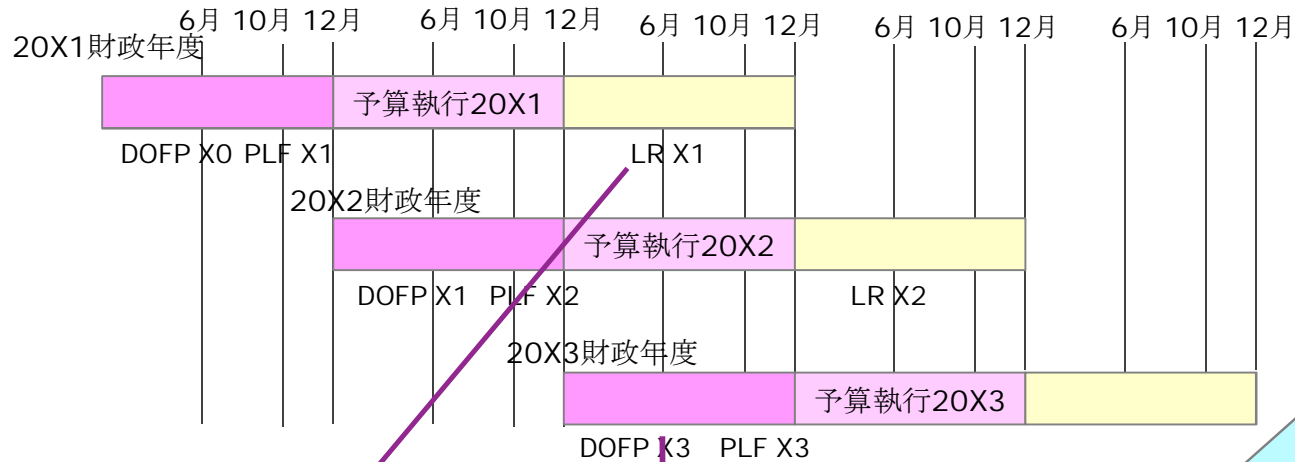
6月 10月 12月 6月 10月 12月 6月 10月 12月 6月 10月 12月 6月 10月 12月

20X1財政年度

予算執行20X1

DOFP X0 PLF X1

LR X1

20X2財政年度

予算執行20X2

DOFP X1 PLF X2

LR X2

20X3財政年度

予算執行20X3

DOFP X3 PLF X3